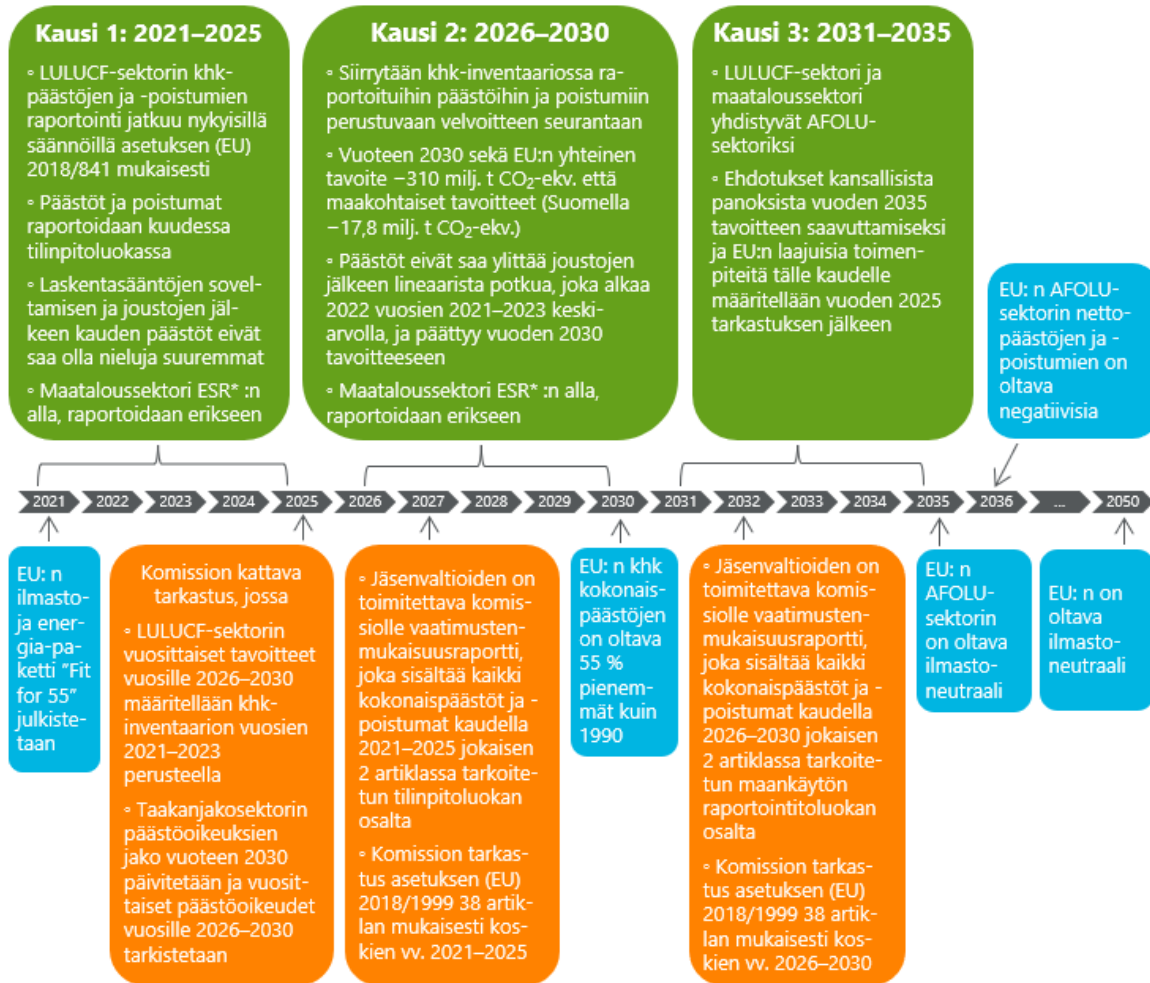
Kausi 1: 2021–2025

◦ LULUCF-sektorin khk-päästöjen ja -poistumien raportointi jatkuu nykyisillä säännöillä asetuksen (EU) 2018/841 mukaisesti

◦ Päästöt ja poistumat raportoidaan kuudessa tilinpitoluokassa

◦ Laskentasääntöjen soveltamisen ja joustojen jälkeen kauden päästöt eivät saa olla nieluja suuremmat

◦ Maataloussektori ESR* :n alla, raportoidaan erikseen

Kausi 2: 2026–2030

◦ Siirrytään khk-inventaariossa raportoituihin päästöihin ja poistumiin perustuvaan velvoitteen seurantaan

◦ Vuoteen 2030 sekä EU:n yhteinen tavoite −310 milj. t $CO_2$-ekv. että maakohtaiset tavoitteet (Suomella −17,8 milj. t $CO_2$-ekv.)

◦ Päästöt eivät saa ylittää joustojen jälkeen lineaarista potkua, joka alkaa 2022 vuosien 2021–2023 keskiarvolla, ja päättyy vuoden 2030 tavoitteeseen

◦ Maataloussektori ESR* :n alla, raportoidaan erikseen

Kausi 3: 2031–2035

◦ LULUCF-sektori ja maataloussektori yhdistyvät AFOLU-sektoriksi

◦ Ehdotukset kansallisista panoksista vuoden 2035 tavoitteen saavuttamiseksi ja EU:n laajuisia toimenpiteitä tälle kaudelle määritellään vuoden 2025 tarkastuksen jälkeen

EU: n AFOLU-sektorin nettopäästöjen ja -poistumien on oltava negatiivisia

2021 2022 2023 2024 2025 2026 2027 2028 2029 2030 2031 2032 2033 2034 2035 2036 ... 2050

EU: n ilmasto- ja energia-paketti "Fit for 55" julkistetaan

Komission kattava tarkastus, jossa

◦ LULUCF-sektorin vuosittaiset tavoitteet vuosille 2026–2030 määritellään khk-inventaarion vuosien 2021–2023 perusteella

◦ Taakanjakosektorin päästöoikeuksien jako vuoteen 2030 päivitetään ja vuosittaiset päästöoikeudet vuosille 2026–2030 tarkistetaan

◦ Jäsenvaltioiden on toimitettava komissiolle vaatimustenmukaisuusraportti, joka sisältää kaikki kokonaispäästöt ja -poistumat kaudella 2021–2025 jokaisen 2 artiklassa tarkoitetun tilinpitoluokan osalta

◦ Komission tarkastus asetuksen (EU) 2018/1999 38 artiklan mukaisesti koskien vv. 2021–2025

EU: n khk kokonaispäästöjen on oltava 55 % pienemmät kuin 1990

◦ Jäsenvaltioiden on toimitettava komissiolle vaatimustenmukaisuusraportti, joka sisältää kaikki kokonaispäästöt ja -poistumat kaudella 2026–2030 jokaisen 2 artiklassa tarkoitetun maankäytön raportointitoluokan osalta

◦ Komission tarkastus asetuksen (EU) 2018/1999 38 artiklan mukaisesti koskien vv. 2026–2030

EU: n AFOLU-sektorin on oltava ilmastoneutraali

EU: n on oltava ilmastoneutraali